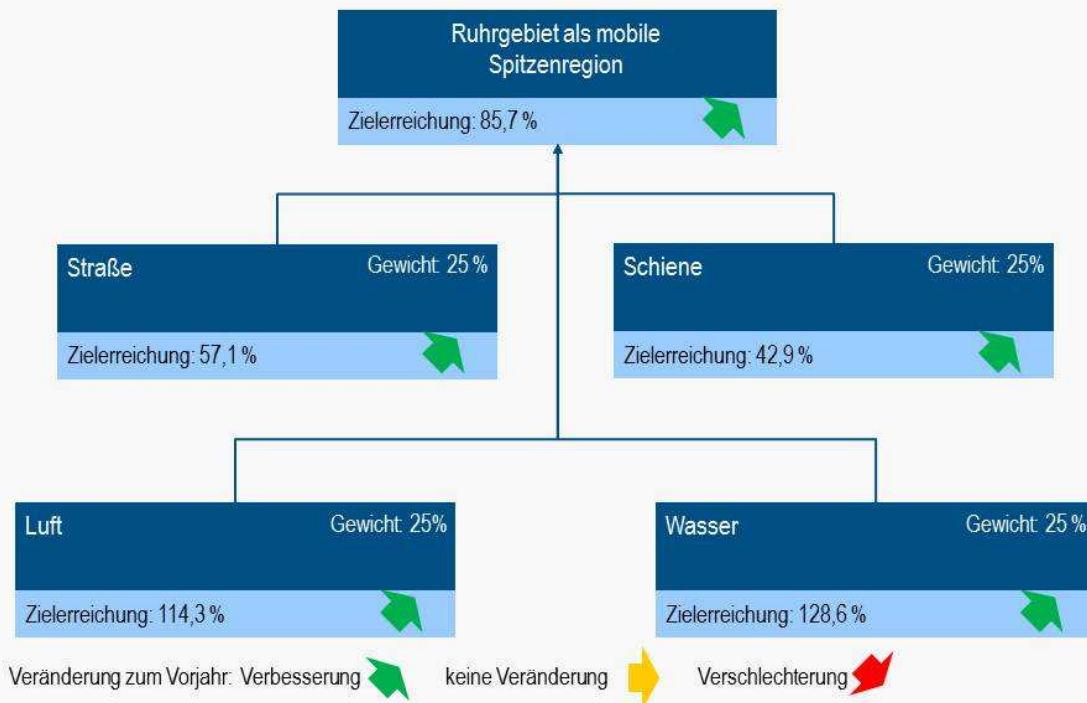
Ruhrgebiet als mobile Spitzenregion

Zielerreichung: 85,7 %

Straße
Gewicht: 25 %
Zielerreichung: 57,1 %

Schiene
Gewicht: 25%
Zielerreichung: 42,9 %

Luft
Gewicht: 25%
Zielerreichung: 114,3 %

Wasser
Gewicht: 25 %
Zielerreichung: 128,6 %

Veränderung zum Vorjahr: Verbesserung keine Veränderung Verschlechterung